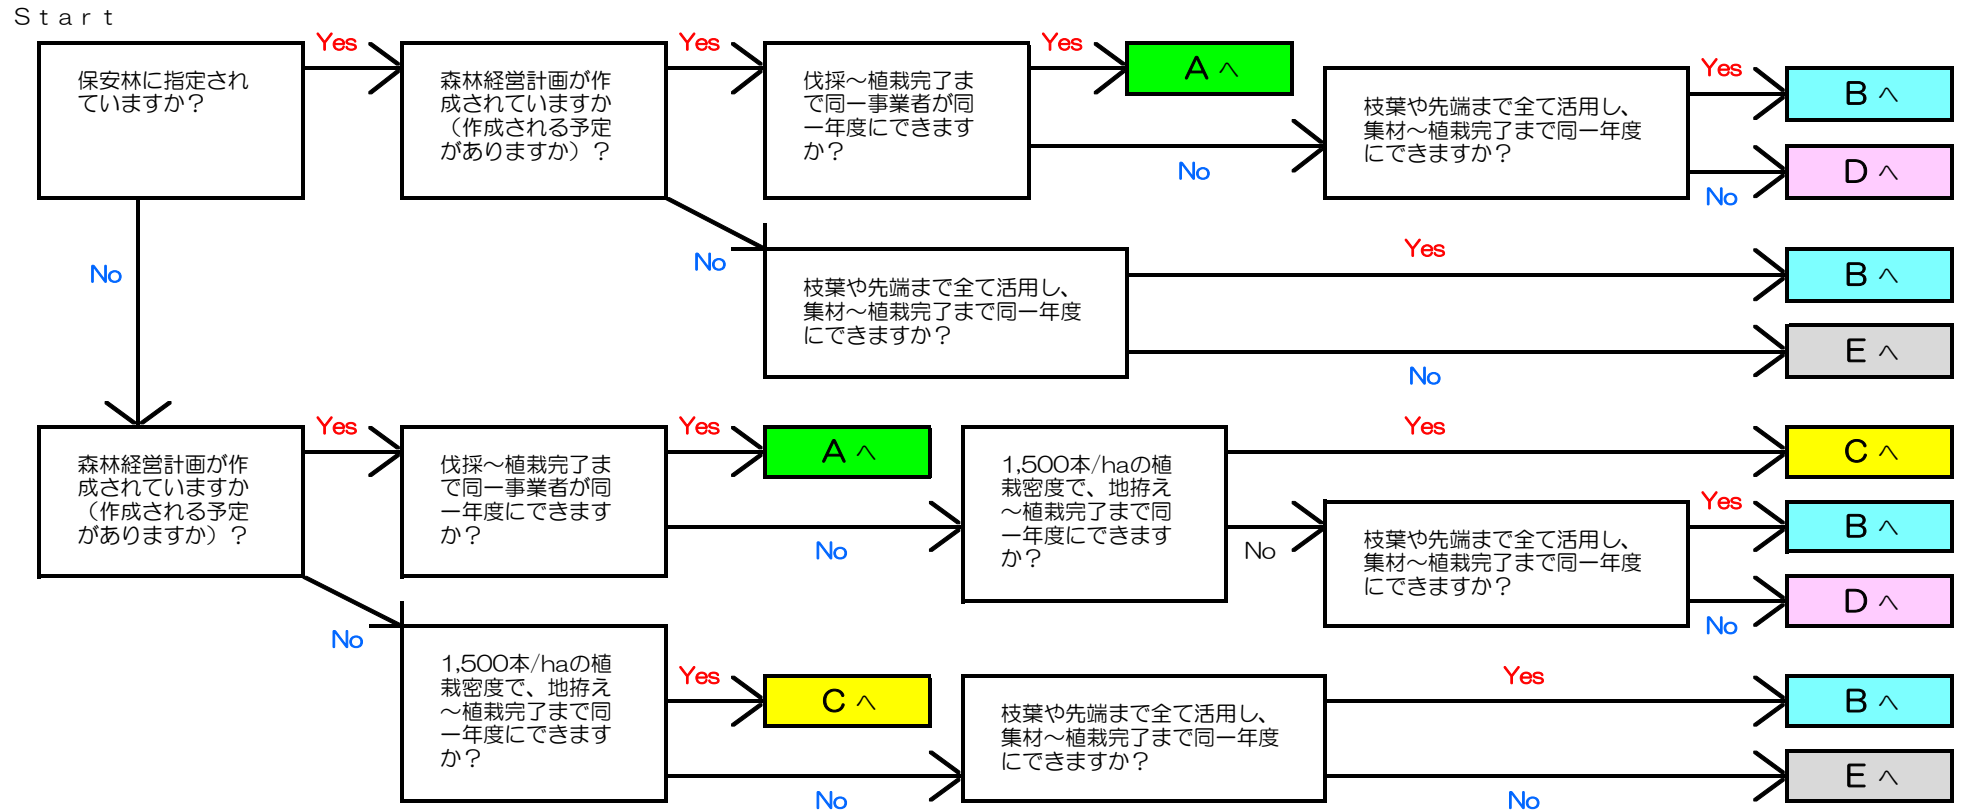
Start

保安林に指定されていますか？

Yes

森林経営計画が作成されていますか（作成される予定がありますか）？

Yes

伐採～植栽完了まで同一事業者が同一年度にできますか？

Yes

A へ

No

枝葉や先端まで全て活用し、集材～植栽完了まで同一年度にできますか？

Yes

B へ

No

D へ

No

枝葉や先端まで全て活用し、集材～植栽完了まで同一年度にできますか？

Yes

B へ

No

E へ

No

森林経営計画が作成されていますか（作成される予定がありますか）？

Yes

伐採～植栽完了まで同一事業者が同一年度にできますか？

Yes

A へ

No

1,500本/haの植栽密度で、地拵え～植栽完了まで同一年度にできますか？

Yes

C へ

No

枝葉や先端まで全て活用し、集材～植栽完了まで同一年度にできますか？

Yes

B へ

No

D へ

No

1,500本/haの植栽密度で、地拵え～植栽完了まで同一年度にできますか？

Yes

C へ

No

枝葉や先端まで全て活用し、集材～植栽完了まで同一年度にできますか？

Yes

B へ

No

E へ